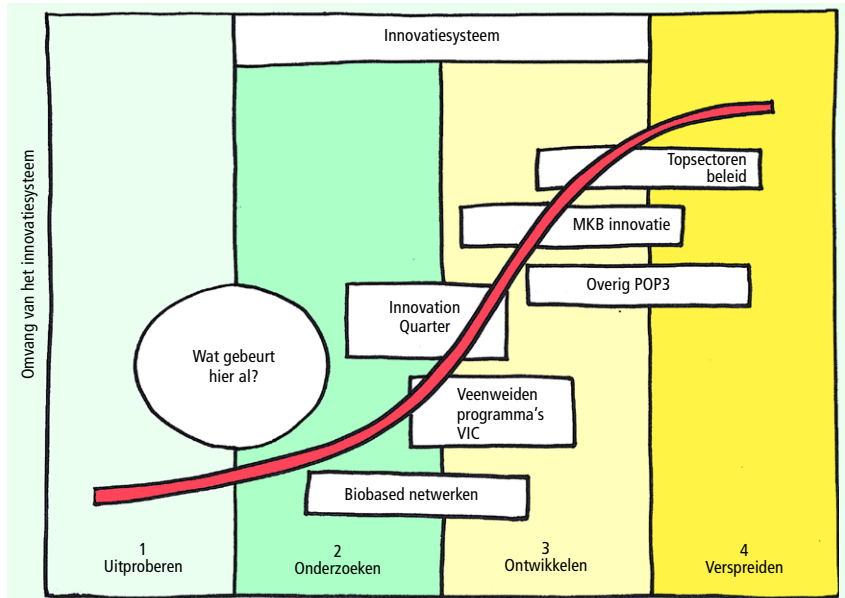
Innovatiesysteem

Omvang van het innovatiesysteem

Topsectoren beleid

MKB innovatie

Overig POP3

Innovation Quarter

Wat gebeurt hier al?

Veenweiden programma's VIC

Biobased netwerken

1
Uitproberen

2
Onderzoeken

3
Ontwikkelen

4
Verspreiden